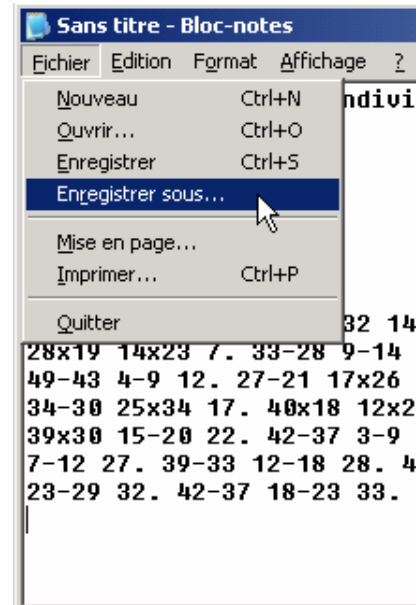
Sans titre - Bloc-notes

Fichier Edition Format Affichage ?

Nouveau Ctrl+N
Ouvrir... Ctrl+O
Enregistrer Ctrl+S
Enregistrer sous...
Mise en page...
Imprimer... Ctrl+P
Quitter

ndivi

32 14
28x19 14x23 7. 33-28 9-14
49-43 4-9 12. 27-21 17x26
34-30 25x34 17. 40x18 12x2
39x30 15-20 22. 42-37 3-9
7-12 27. 39-33 12-18 28. 4
23-29 32. 42-37 18-23 33.